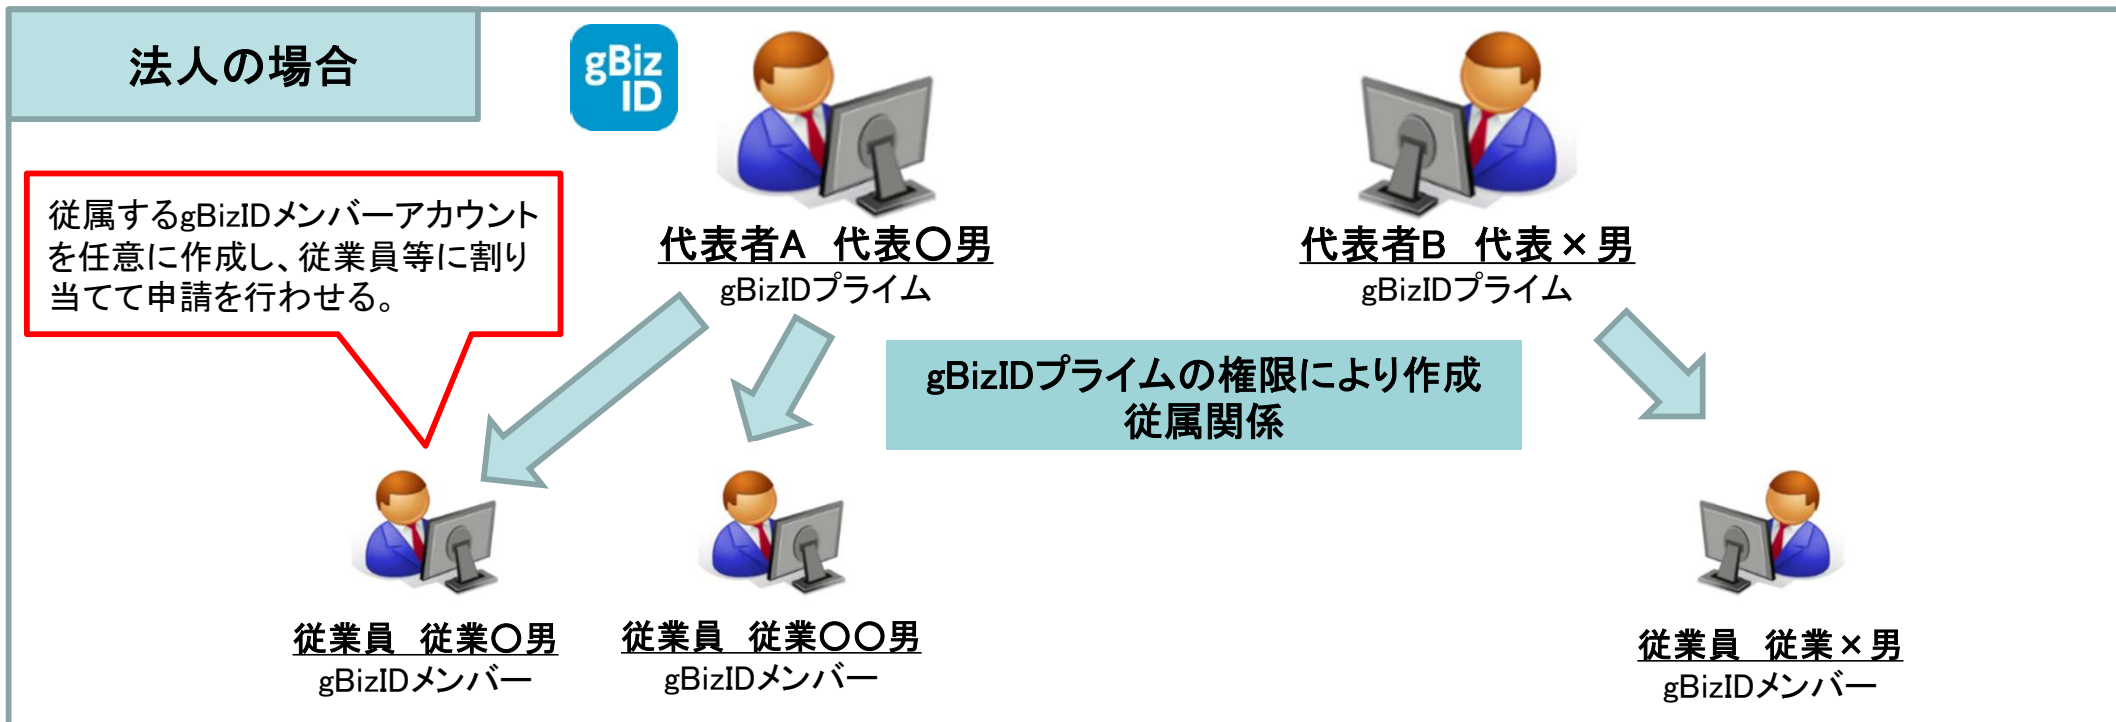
法人の場合

gBiz ID

従属するgBizIDメンバーアカウントを任意に作成し、従業員等に割り当てて申請を行わせる。

代表者A　代表○男
gBizIDプライム

代表者B　代表×男
gBizIDプライム

gBizIDプライムの権限により作成
従属関係

従業員　従業○男
gBizIDメンバー

従業員　従業○○男
gBizIDメンバー

従業員　従業×男
gBizIDメンバー